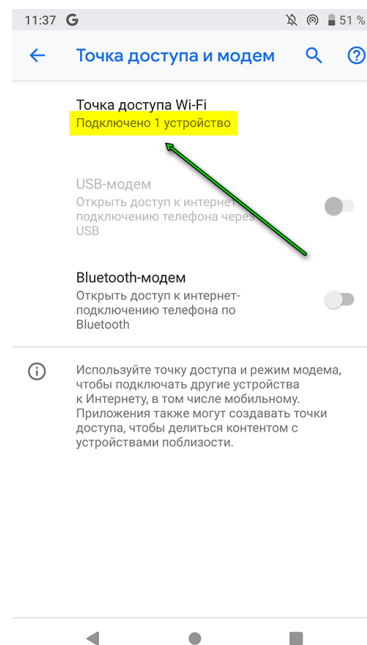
11:37 G 51 %

Точка доступа и модем

Точка доступа Wi-Fi
Подключено 1 устройство

USB-модем
Открыть доступ к интернет-подключению телефона через USB

Bluetooth-модем
Открыть доступ к интернет-подключению телефона по Bluetooth

Используйте точку доступа и режим модема, чтобы подключать другие устройства к Интернету, в том числе мобильному. Приложения также могут создавать точки доступа, чтобы делиться контентом с устройствами поблизости.